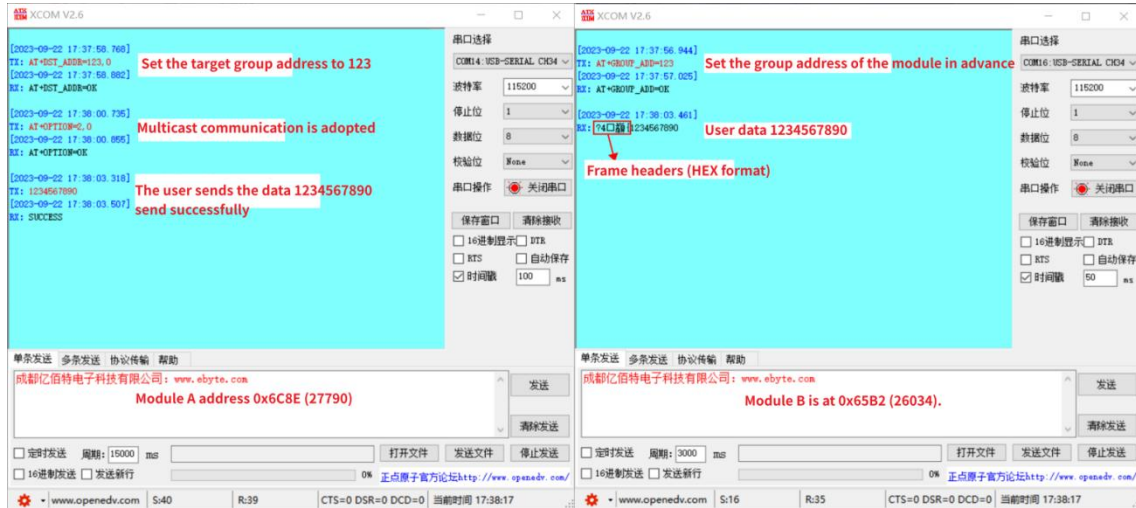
XCOM V2.6

[2023-09-22 17:37:58.768]
TX: AT+DST_ADDR=123,0
[2023-09-22 17:37:58.882]
RX: AT+DST_ADDR=OK

Set the target group address to 123

[2023-09-22 17:38:00.735]
TX: AT+OPTION=2,0
[2023-09-22 17:38:00.855]
RX: AT+OPTION=OK

Multicast communication is adopted

[2023-09-22 17:38:03.318]
TX: 1234567890
[2023-09-22 17:38:03.507]
RX: SUCCESS

The user sends the data 1234567890 send successfully

串口选择
COM14:USB-SERIAL CH34
波特率 115200
停止位 1
数据位 8
校验位 None
串口操作 关闭串口
保存窗口 清除接收
16进制显示 DTR
RTS 自动保存
时间戳 100 ms

单条发送 多条发送 协议传输 帮助
成都亿佰特电子科技有限公司: www.ebyte.com
Module A address 0x6C8E (27790)
发送
清除发送
定时发送 周期: 15000 ms 打开文件 发送文件 停止发送
16进制发送 发送新行 0% 正点原子官方论坛http://www.openedv.com/
www.openedv.com S:40 R:39 CTS=0 DSR=0 DCD=0 当前时间 17:38:17

XCOM V2.6

[2023-09-22 17:37:56.944]
TX: AT+GROUP_ADD=123
[2023-09-22 17:37:57.025]
RX: AT+GROUP_ADD=OK

Set the group address of the module in advance

[2023-09-22 17:38:03.461]
RX: 74口鑛1234567890

User data 1234567890

Frame headers (HEX format)

串口选择
COM16:USB-SERIAL CH34
波特率 115200
停止位 1
数据位 8
校验位 None
串口操作 关闭串口
保存窗口 清除接收
16进制显示 DTR
RTS 自动保存
时间戳 50 ms

单条发送 多条发送 协议传输 帮助
成都亿佰特电子科技有限公司: www.ebyte.com
Module B is at 0x65B2 (26034).
发送
清除发送
定时发送 周期: 3000 ms 打开文件 发送文件 停止发送
16进制发送 发送新行 0% 正点原子官方论坛http://www.openedv.com/
www.openedv.com S:16 R:35 CTS=0 DSR=0 DCD=0 当前时间 17:38:17